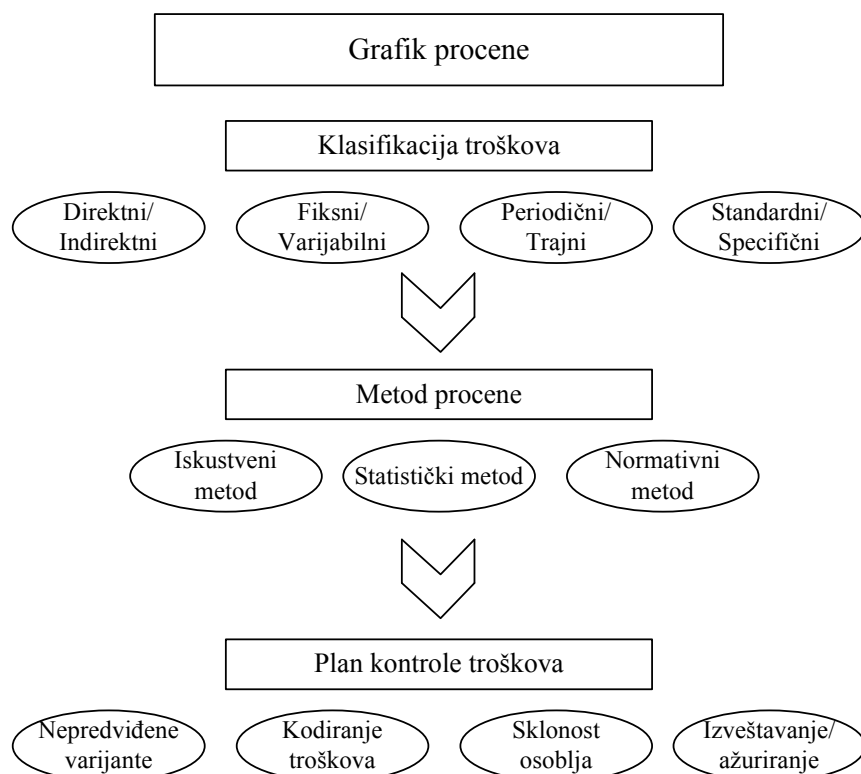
Grafik procene

Klasifikacija troškova

Direktni/ Indirektni

Fiksni/ Varijabilni

Periodični/ Trajni

Standardni/ Specifični

Metod procene

Iskustveni metod

Statistički metod

Normativni metod

Plan kontrole troškova

Nepredviđene varijante

Kodiranje troškova

Sklonost osoblja

Izveštavanje/ ažuriranje